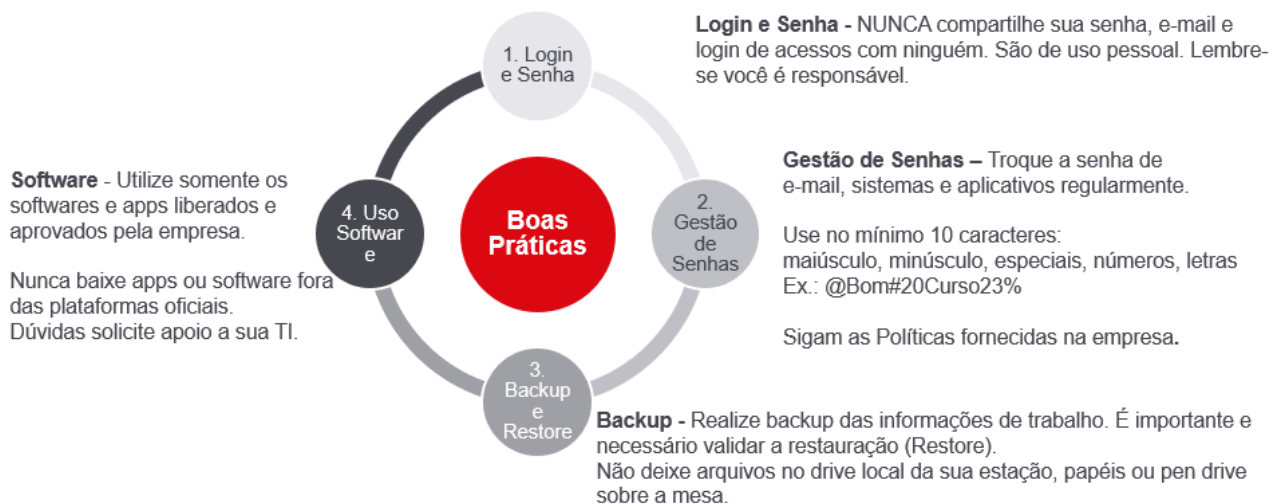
Login e Senha - NUNCA compartilhe sua senha, e-mail e login de acessos com ninguém. São de uso pessoal. Lembre-se você é responsável.

1. Login e Senha

Software - Utilize somente os softwares e apps liberados e aprovados pela empresa.

Nunca baixe apps ou software fora das plataformas oficiais.
Dúvidas solicite apoio a sua TI.

4. Uso Softwar e

Boas Práticas

2. Gestão de Senhas

Gestão de Senhas – Troque a senha de e-mail, sistemas e aplicativos regularmente.

Use no mínimo 10 caracteres:
maiúsculo, minúsculo, especiais, números, letras
Ex.: @Bom#20Curso23%

Sigam as Políticas fornecidas na empresa.

3. Backup e Restore

Backup - Realize backup das informações de trabalho. É importante e necessário validar a restauração (Restore).
Não deixe arquivos no drive local da sua estação, papéis ou pen drive sobre a mesa.